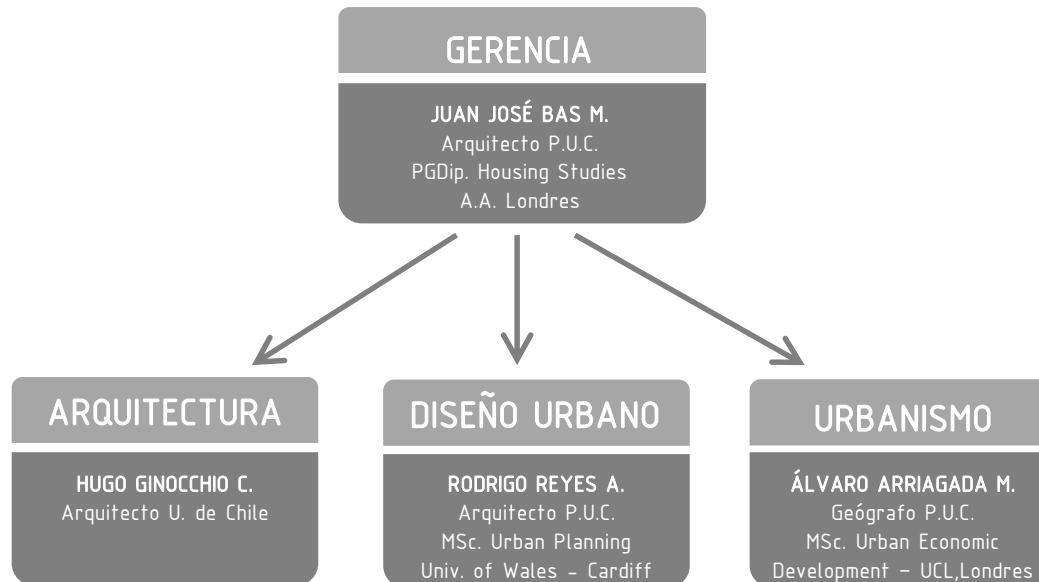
GERENCIA

JUAN JOSÉ BAS M.
Arquitecto P.U.C.
PGDip. Housing Studies
A.A. Londres

ARQUITECTURA

HUGO GINOCCHIO C.
Arquitecto U. de Chile

DISEÑO URBANO

RODRIGO REYES A.
Arquitecto P.U.C.
MSc. Urban Planning
Univ. of Wales - Cardiff

URBANISMO

ÁLVARO ARRIAGADA M.
Geógrafo P.U.C.
MSc. Urban Economic
Development - UCL,Londres